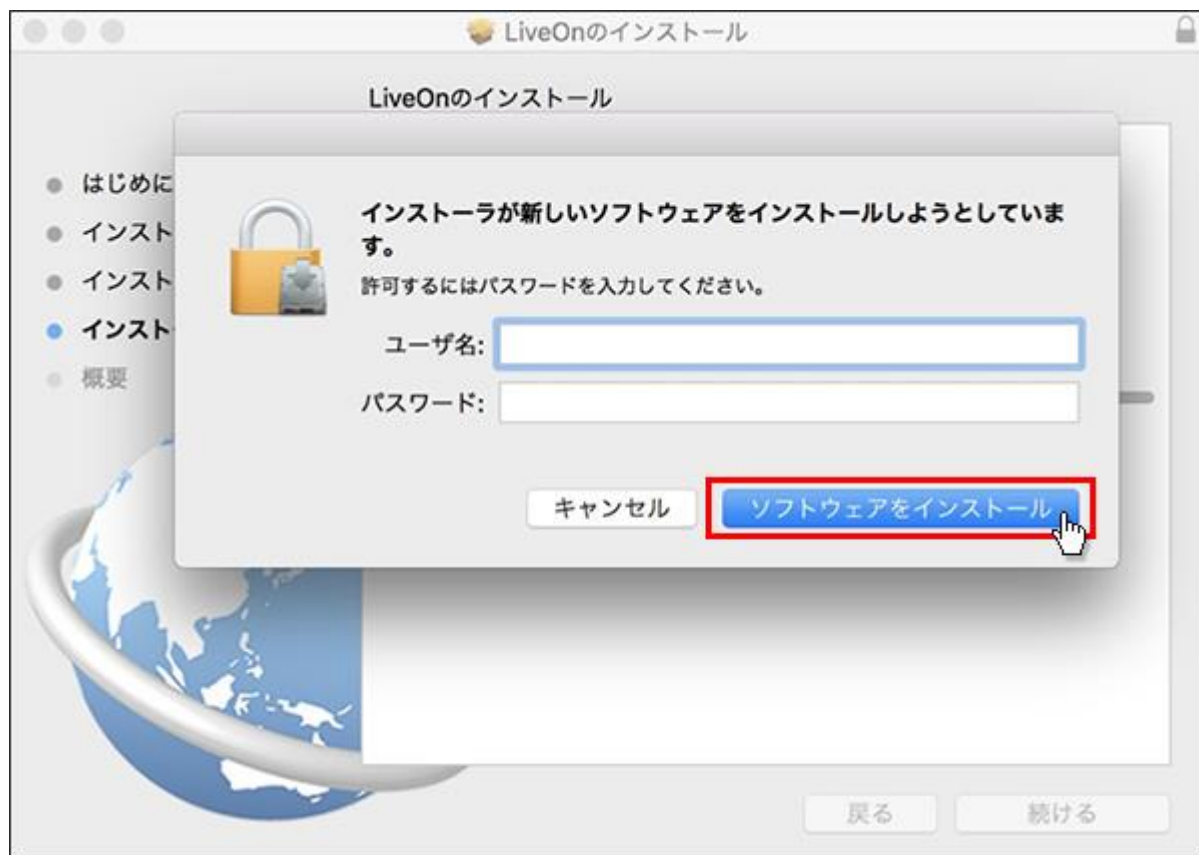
LiveOnのインストール

LiveOnのインストール

はじめに
インスト
インスト
インスト
概要

インストーラが新しいソフトウェアをインストールしようとしています。

許可するにはパスワードを入力してください。

ユーザ名:
パスワード:

キャンセル
ソフトウェアをインストール

戻る
続ける